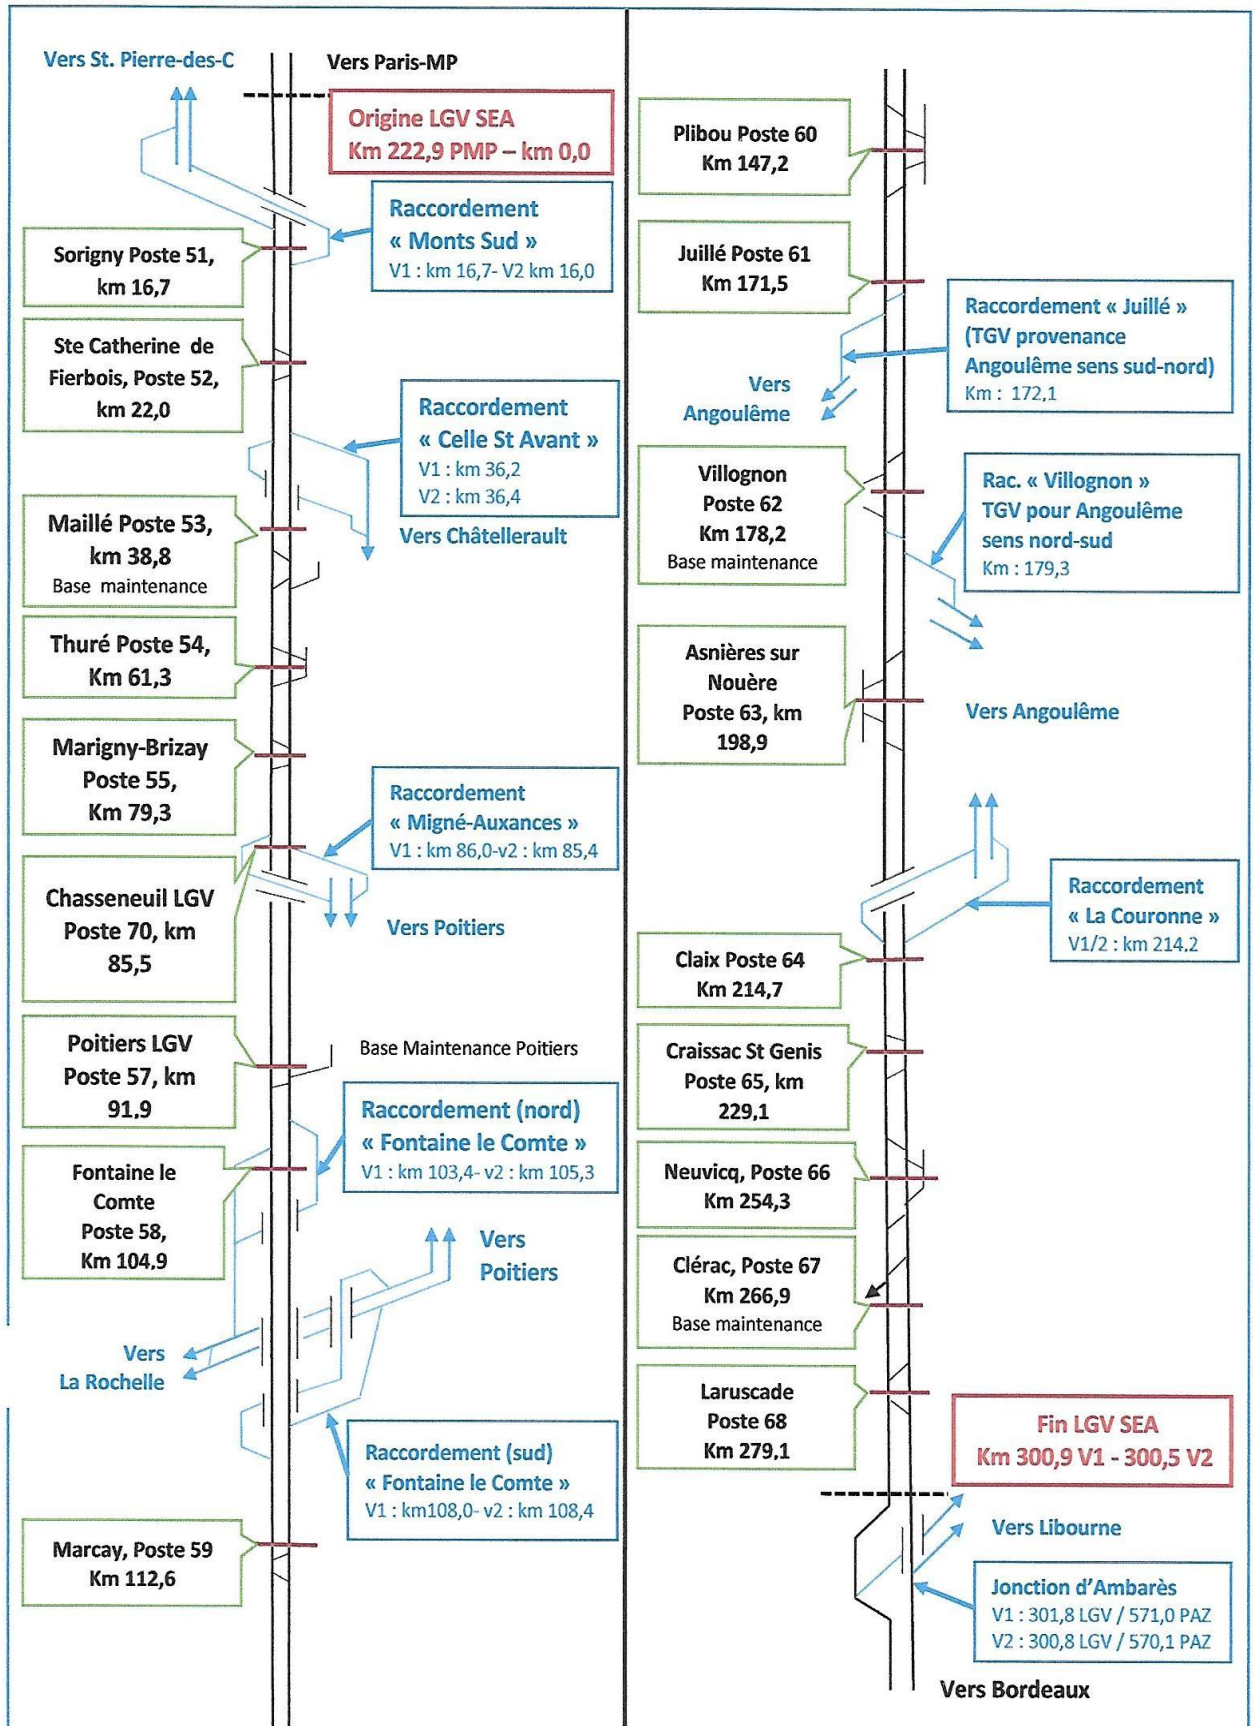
Vers St. Pierre-des-C

Vers Paris-MP

Origine LGV SEA
Km 222,9 PMP – km 0,0

Raccordement « Monts Sud »
V1 : km 16,7- V2 km 16,0

Sorigny Poste 51, km 16,7

Ste Catherine de Fierbois, Poste 52, km 22,0

Raccordement « Celle St Avant »
V1 : km 36,2
V2 : km 36,4

Vers Châtellerault

Maillé Poste 53, km 38,8
Base maintenance

Thuré Poste 54, Km 61,3

Marigny-Brizay Poste 55, Km 79,3

Raccordement « Migné-Auxances »
V1 : km 86,0-v2 : km 85,4

Chasseneuil LGV Poste 70, km 85,5

Vers Poitiers

Poitiers LGV Poste 57, km 91.9

Base Maintenance Poitiers

Raccordement (nord) « Fontaine le Comte »
V1 : km 103,4- v2 : km 105,3

Fontaine le Comte Poste 58, Km 104.9

Vers Poitiers

Vers La Rochelle

Raccordement (sud) « Fontaine le Comte »
V1 : km108,0- v2 : km 108,4

Marcay, Poste 59 Km 112,6

Plibou Poste 60 Km 147,2

Juillé Poste 61 Km 171,5

Raccordement « Juillé » (TGV provenance Angoulême sens sud-nord)
Km : 172,1

Vers Angoulême

Villognon Poste 62 Km 178,2
Base maintenance

Rac. « Villognon » TGV pour Angoulême sens nord-sud
Km : 179,3

Asnières sur Nouère Poste 63, km 198,9

Vers Angoulême

Raccordement « La Couronne »
V1/2 : km 214.2

Claix Poste 64 Km 214,7

Craissac St Genis Poste 65, km 229,1

Neuvicq, Poste 66 Km 254,3

Clérac, Poste 67 Km 266,9
Base maintenance

Laruscade Poste 68 Km 279,1

Fin LGV SEA
Km 300,9 V1 - 300,5 V2

Vers Libourne

Jonction d'Ambarès
V1 : 301,8 LGV / 571,0 PAZ
V2 : 300,8 LGV / 570,1 PAZ

Vers Bordeaux